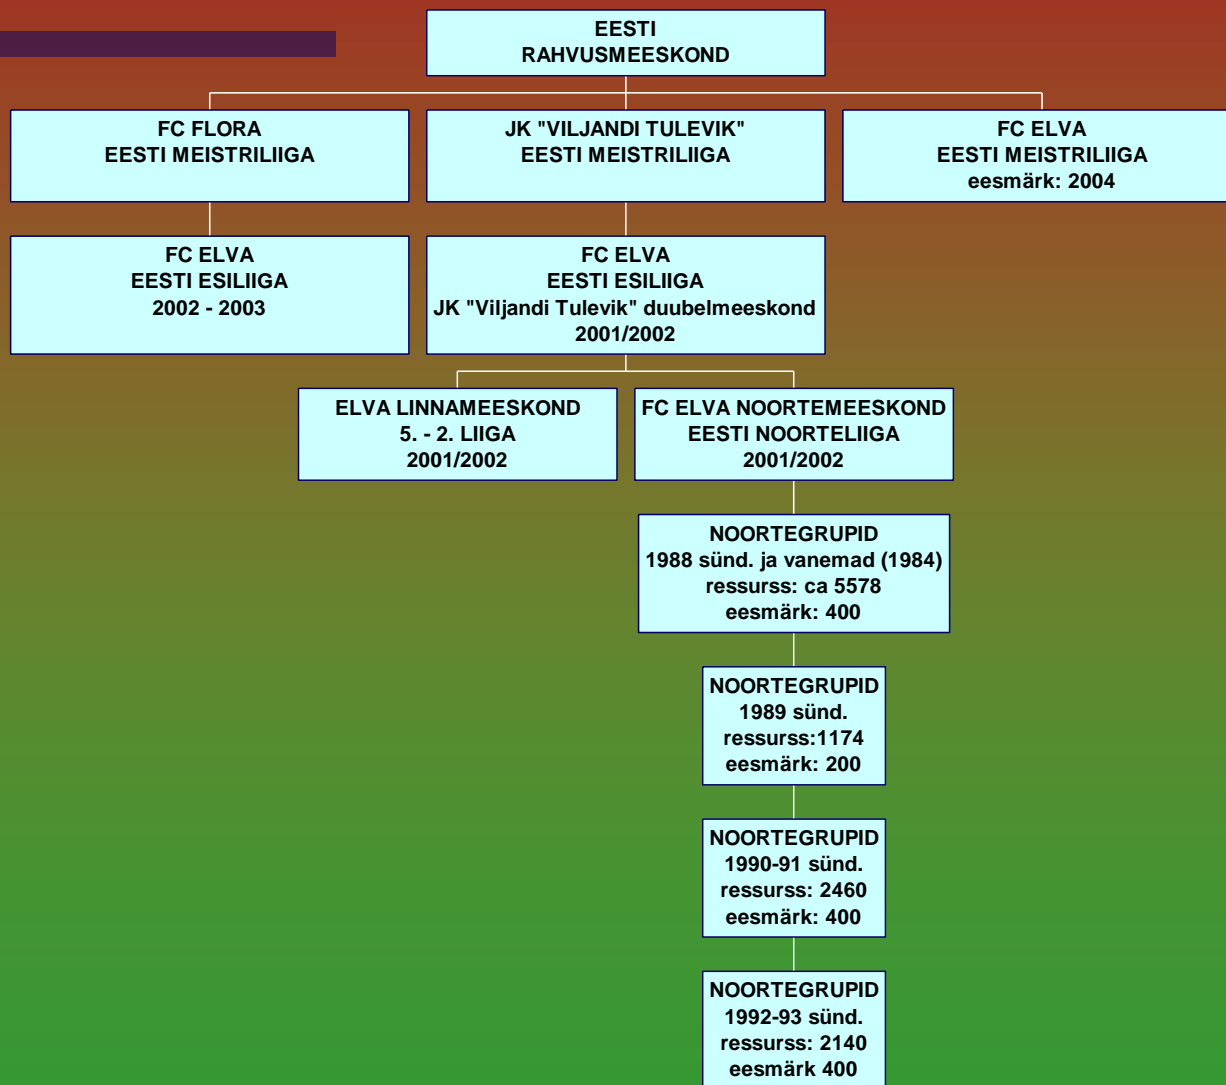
EESTI
RAHVUSMEESKOND

FC FLORA
EESTI MEISTRILIIGA

JK "VILJANDI TULEVIK"
EESTI MEISTRILIIGA

FC ELVA
EESTI MEISTRILIIGA
eesmärk: 2004

FC ELVA
EESTI ESILIIGA
2002 - 2003

FC ELVA
EESTI ESILIIGA
JK "Viljandi Tulevik" duubelmeeskond
2001/2002

ELVA LINNAMEESKOND
5. - 2. LIIGA
2001/2002

FC ELVA NOORTEMEESKOND
EESTI NOORTELIIGA
2001/2002

NOORTEGRUPID
1988 sünd. ja vanemad (1984)
ressurss: ca 5578
eesmärk: 400

NOORTEGRUPID
1989 sünd.
ressurss:1174
eesmärk: 200

NOORTEGRUPID
1990-91 sünd.
ressurss: 2460
eesmärk: 400

NOORTEGRUPID
1992-93 sünd.
ressurss: 2140
eesmärk 400